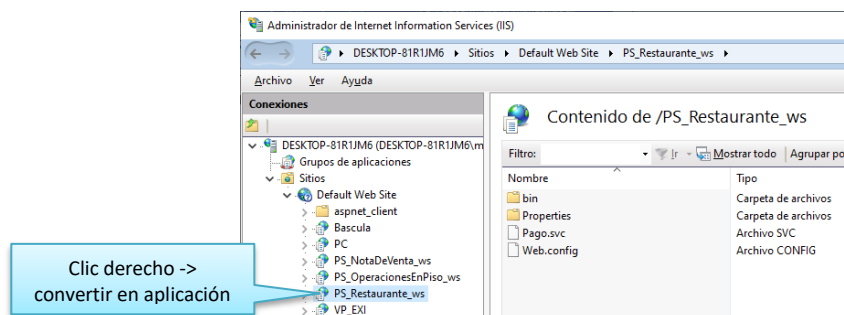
Administrador de Internet Information Services (IIS)

DESKTOP-81R1JM6 ▸ Sitios ▸ Default Web Site ▸ PS_Restaurante_ws ▸

Archivo Ver Ayuda

Conexiones

DESKTOP-81R1JM6 (DESKTOP-81R1JM6\m
Grupos de aplicaciones
Sitios
Default Web Site
aspnet_client
Bascula
PC
PS_NotaDeVenta_ws
PS_OperacionesEnPiso_ws
PS_Restaurante_ws
VP_EXI

Clic derecho -> convertir en aplicación

Contenido de /PS_Restaurante_ws

Filtro: Ir Mostrar todo Agrupar po

| Nombre | Tipo |
|---|---|
| bin | Carpeta de archivos |
| Properties | Carpeta de archivos |
| Pago.svc | Archivo SVC |
| Web.config | Archivo CONFIG |